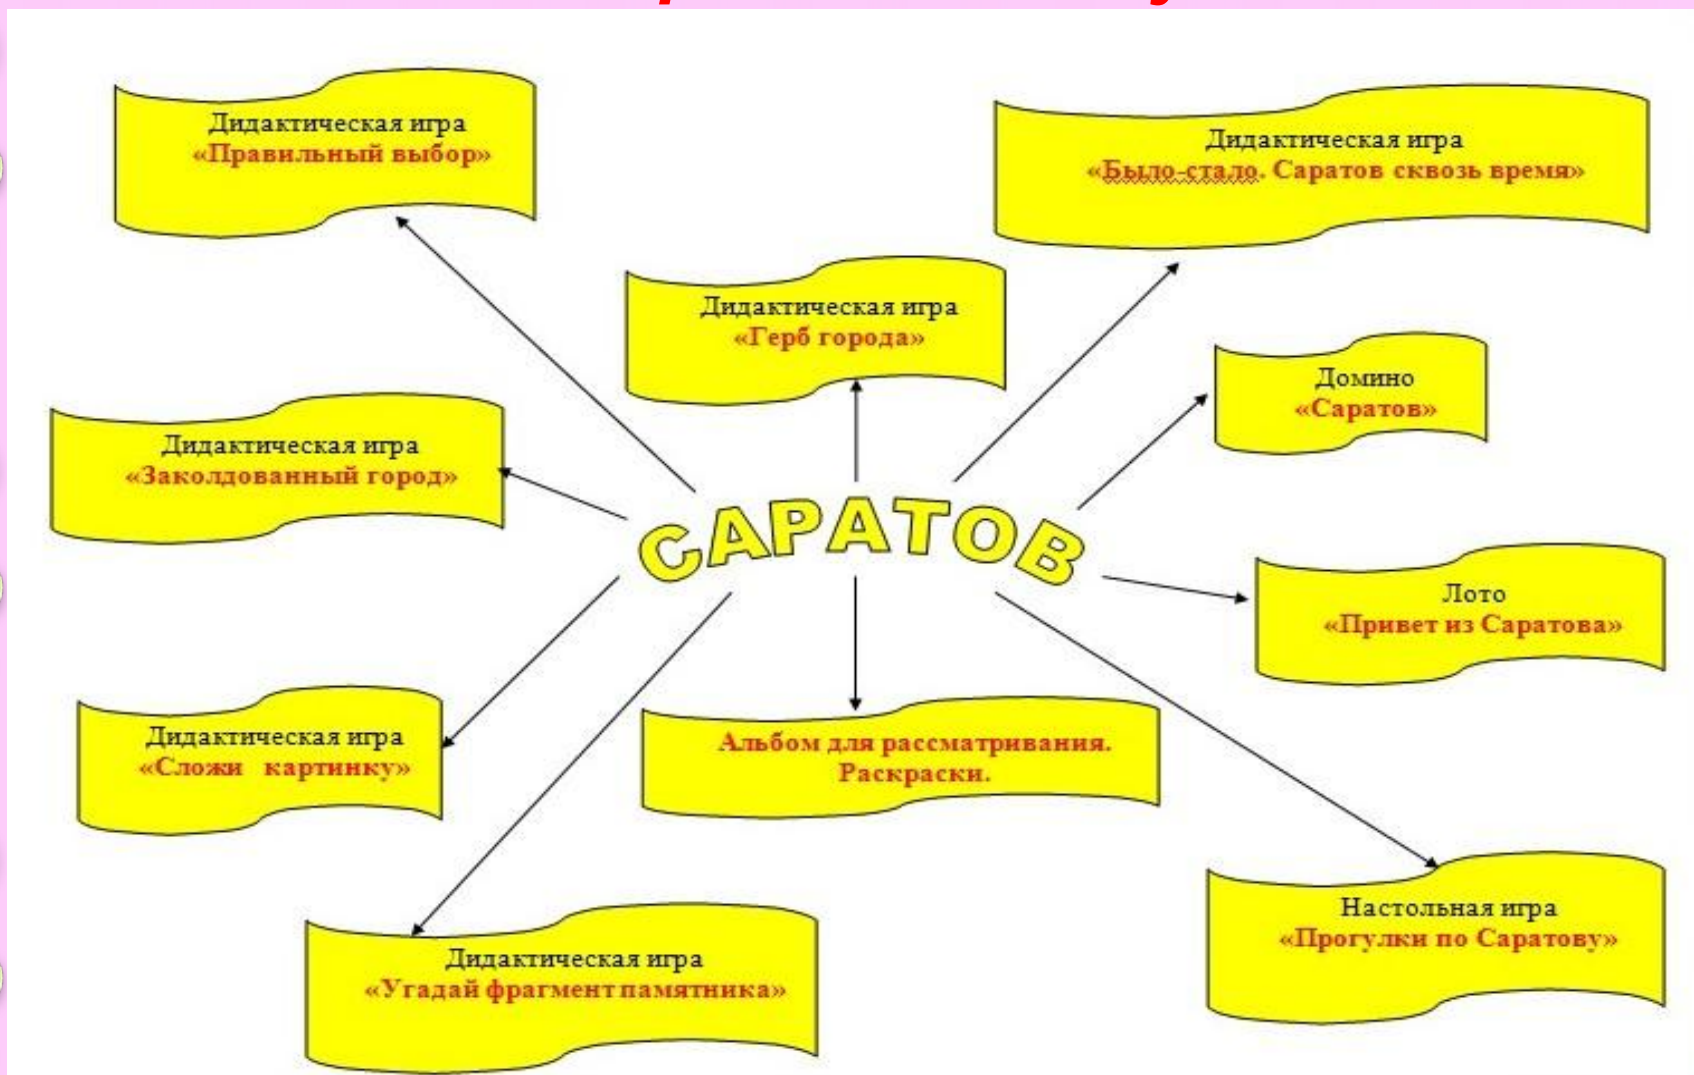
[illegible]

Дидактическая игра
«Правильный выбор»

Дидактическая игра
«Было-стало. Саратов сквозь время»

Дидактическая игра
«Герб города»

Домино
«Саратов»

Дидактическая игра
«Заколдованный город»

САРАТОВ

Лото
«Привет из Саратова»

Дидактическая игра
«Сложи картинку»

Альбом для рассматривания.
Раскраски.

Настольная игра
«Прогулки по Саратову»

Дидактическая игра
«Угадай фрагмент памятника»